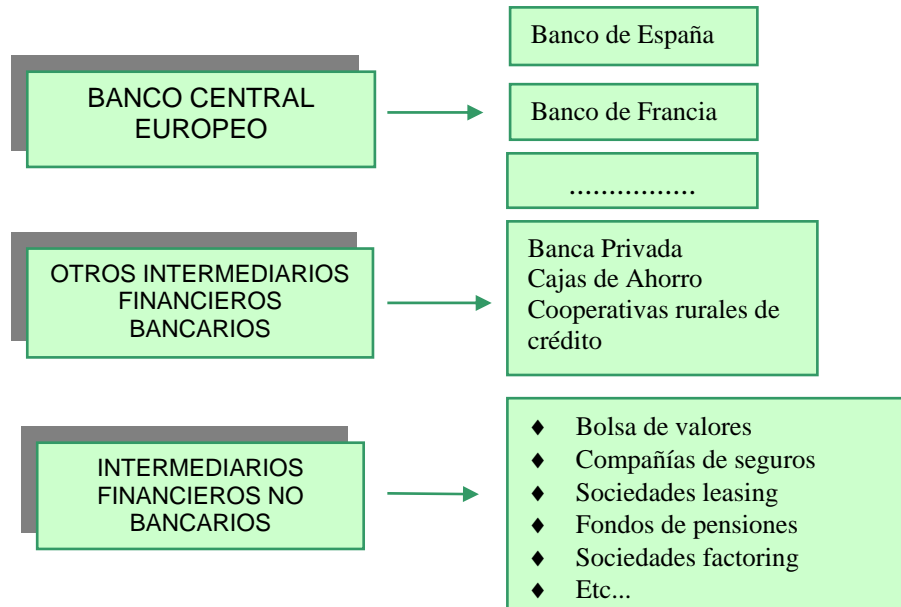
BANCO CENTRAL EUROPEO

Banco de España

Banco de Francia

................

OTROS INTERMEDIARIOS FINANCIEROS BANCARIOS

Banca Privada
Cajas de Ahorro
Cooperativas rurales de crédito

INTERMEDIARIOS FINANCIEROS NO BANCARIOS

♦ Bolsa de valores
♦ Compañías de seguros
♦ Sociedades leasing
♦ Fondos de pensiones
♦ Sociedades factoring
♦ Etc...